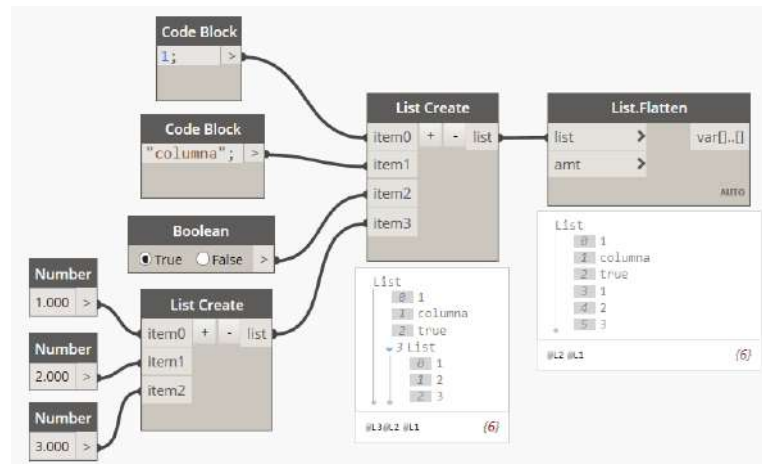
Code Block
1; >

Code Block
"columna"; >

Boolean
True False >

Number
1.000 >

Number
2.000 >

Number
3.000 >

List Create
item0 + - list
item1
item2

List Create
item0 + - list
item1
item2
item3

List
0 1
1 columna
2 true
3 List
0 1
1 2
2 3
@L3@L2 @L1 {6}

List.Flatten
list >
amt >
var[]..[]
AUTO

List
0 1
1 columna
2 true
3 1
4 2
5 3
@L2 @L1 {6}